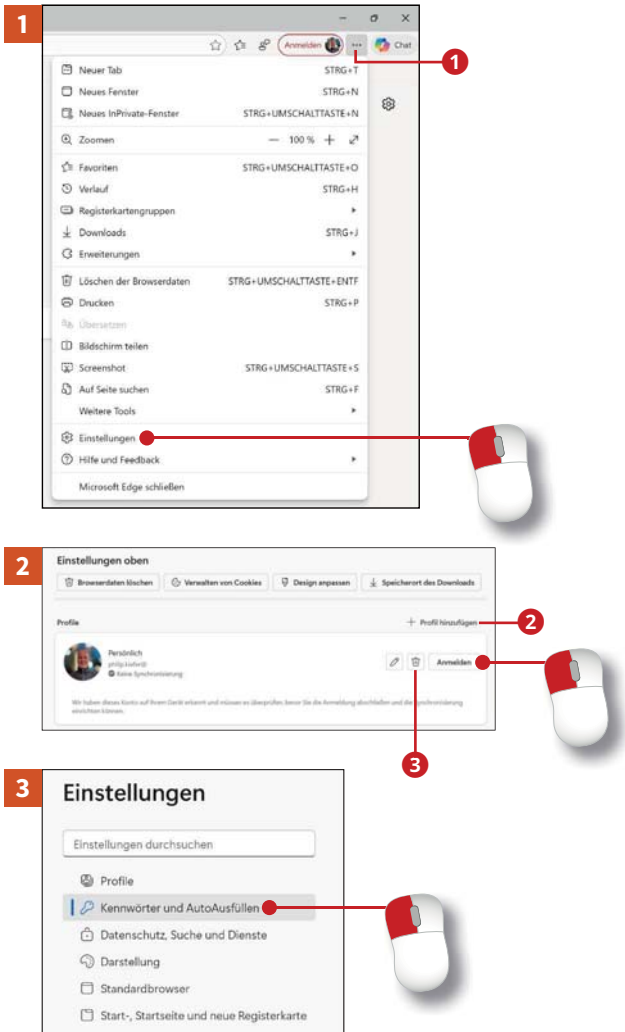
1

Anmelden

Chat

1

Neuer Tab STRG+T
Neues Fenster STRG+N
Neues InPrivate-Fenster STRG+UMSCHALTTASTE+N
Zoomen — 100 % +
Favoriten STRG+UMSCHALTTASTE+O
Verlauf STRG+H
Registerkartengruppen
Downloads STRG+J
Erweiterungen
Löschen der Browserdaten STRG+UMSCHALTTASTE+ENTF
Drucken STRG+P
Übersetzen
Bildschirm teilen
Screenshot STRG+UMSCHALTTASTE+S
Auf Seite suchen STRG+F
Weitere Tools
Einstellungen
Hilfe und Feedback
Microsoft Edge schließen

2

Einstellungen oben

Browserdaten löschen | Verwalten von Cookies | Design anpassen | Speicherort des Downloads

Profile

+ Profil hinzufügen

2

Persönlich
philip.kiefer@
Keine Synchronisierung

Anmelden

Wir haben dieses Konto auf Ihrem Gerät erkannt und müssen es überprüfen, bevor Sie die Anmeldung abschließen und die Synchronisierung einrichten können.

3

3

Einstellungen

Einstellungen durchsuchen

Profile
Kennwörter und AutoAusfüllen
Datenschutz, Suche und Dienste
Darstellung
Standardbrowser
Start-, Startseite und neue Registerkarte